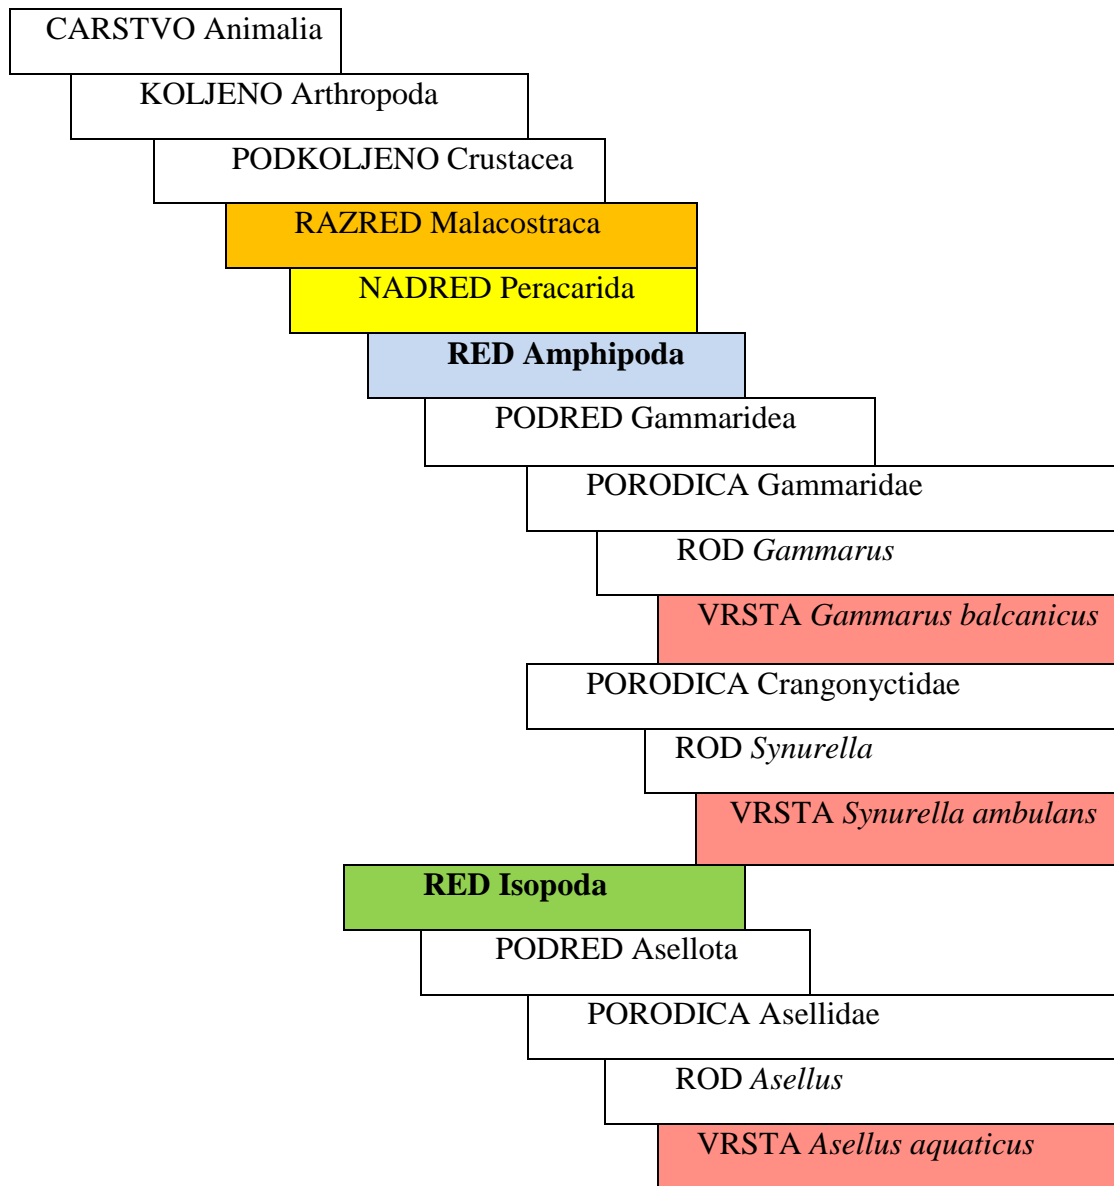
CARSTVO Animalia

KOLJENO Arthropoda

PODKOLJENO Crustacea

RAZRED Malacostraca

NADRED Peracarida

**RED Amphipoda**

PODRED Gammaridea

PORODICA Gammaridae

ROD *Gammarus*

VRSTA *Gammarus balcanicus*

PORODICA Crangonyctidae

ROD *Synurella*

VRSTA *Synurella ambulans*

**RED Isopoda**

PODRED Asellota

PORODICA Asellidae

ROD *Asellus*

VRSTA *Asellus aquaticus*